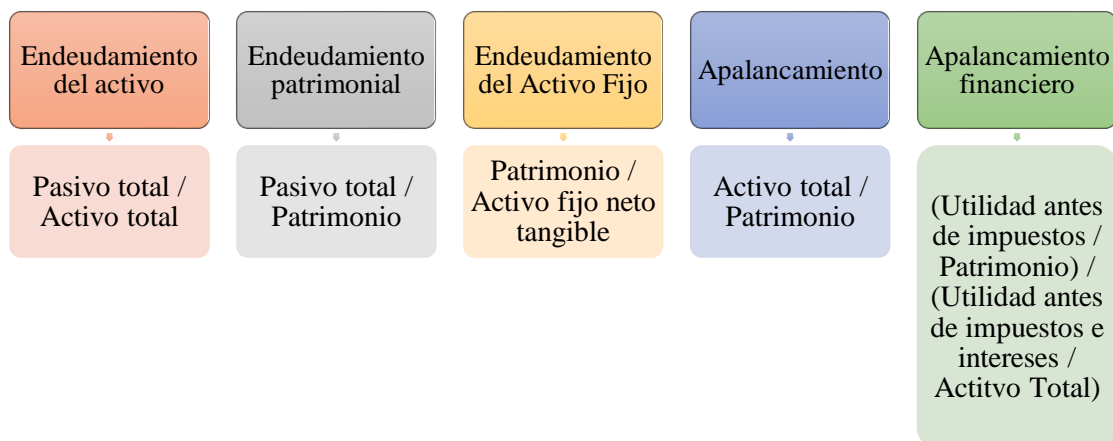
Endeudamiento del activo

Pasivo total / Activo total

Endeudamiento patrimonial

Pasivo total / Patrimonio

Endeudamiento del Activo Fijo

Patrimonio / Activo fijo neto tangible

Apalancamiento

Activo total / Patrimonio

Apalancamiento financiero

(Utilidad antes de impuestos / Patrimonio) / (Utilidad antes de impuestos e intereses / Actitvo Total)